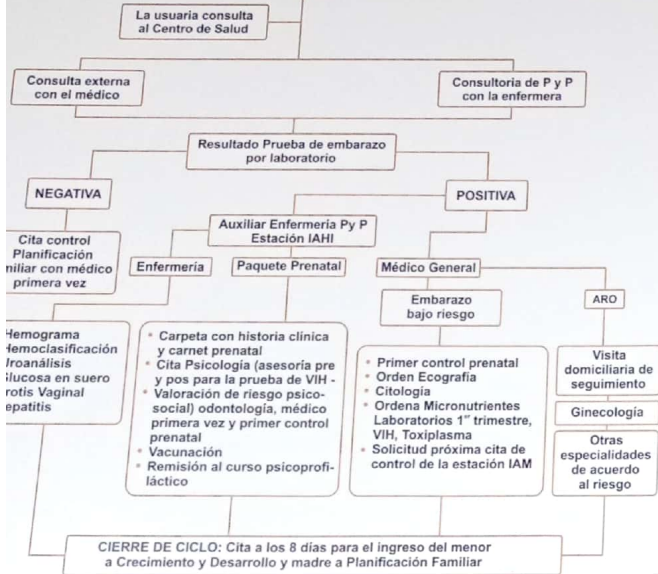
La usuaria consulta al Centro de Salud

Consulta externa con el médico

Consultoria de P y P con la enfermera

Resultado Prueba de embarazo por laboratorio

NEGATIVA

POSITIVA

Cita control Planificación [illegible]miliar con médico primera vez

Auxiliar Enfermería Py P Estación IAHI

Enfermería

Paquete Prenatal

Médico General

Embarazo bajo riesgo

ARO

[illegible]Hemograma
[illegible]emoclasificación
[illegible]roanálisis
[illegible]lucosa en suero
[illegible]rotis Vaginal
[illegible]epatitis

• Carpeta con historia clínica y carnet prenatal
• Cita Psicología (asesoría pre y pos para la prueba de VIH -
• Valoración de riesgo psicosocial) odontología, médico primera vez y primer control prenatal
• Vacunación
• Remisión al curso psicoprofiláctico

• Primer control prenatal
• Orden Ecografía
• Citología
• Ordena Micronutrientes Laboratorios 1^er trimestre, VIH, Toxiplasma
• Solicitud próxima cita de control de la estación IAM

Visita domiciliaria de seguimiento

Ginecología

Otras especialidades de acuerdo al riesgo

CIERRE DE CICLO: Cita a los 8 días para el ingreso del menor a Crecimiento y Desarrollo y madre a Planificación Familiar